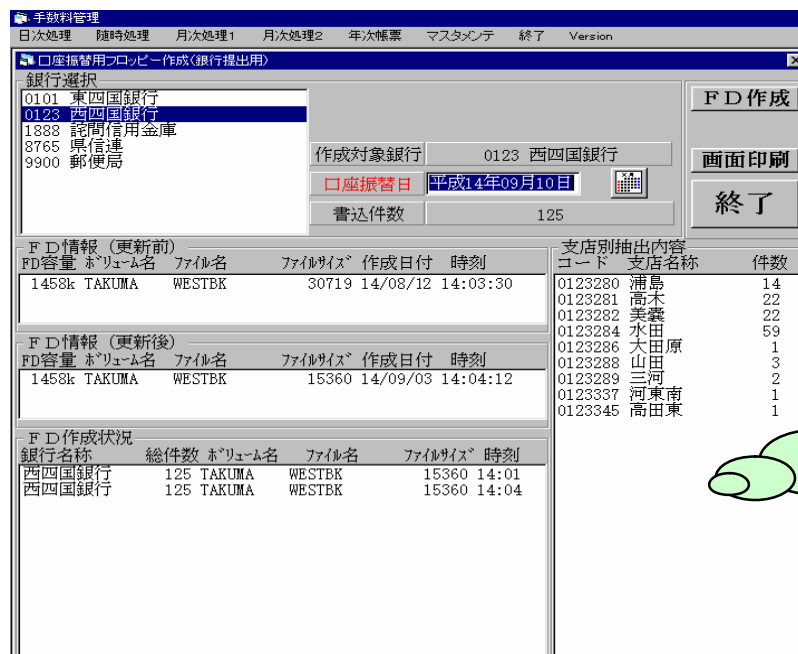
手数料管理
日次処理 随時処理 月次処理1 月次処理2 年次帳票 マスタメンテ 終了 Version

口座振替用フロッピー作成(銀行提出用)

銀行選択
0101 東四国銀行
0123 西四国銀行
1888 詫間信用金庫
8765 県信連
9900 郵便局

作成対象銀行 0123 西四国銀行
口座振替日 平成14年09月10日
書込件数 125

FD作成
画面印刷
終了

FD情報(更新前)
| FD容量 | ボリューム名 | ファイル名 | ファイルサイズ | 作成日付 | 時刻 |
|---|---|---|---|---|---|
| 1458k | TAKUMA | WESTBK | 30719 | 14/08/12 | 14:03:30 |

FD情報(更新後)
| FD容量 | ボリューム名 | ファイル名 | ファイルサイズ | 作成日付 | 時刻 |
|---|---|---|---|---|---|
| 1458k | TAKUMA | WESTBK | 15360 | 14/09/03 | 14:04:12 |

FD作成状況
| 銀行名称 | 総件数 | ボリューム名 | ファイル名 | ファイルサイズ | 時刻 |
|---|---|---|---|---|---|
| 西四国銀行 | 125 | TAKUMA | WESTBK | 15360 | 14:01 |
| 西四国銀行 | 125 | TAKUMA | WESTBK | 15360 | 14:04 |

支店別抽出内容
| コード | 支店名称 | 件数 |
|---|---|---|
| 0123280 | 浦島 | 14 |
| 0123281 | 高木 | 22 |
| 0123282 | 美嚢 | 22 |
| 0123284 | 水田 | 59 |
| 0123286 | 大田原 | 1 |
| 0123288 | 山田 | 3 |
| 0123289 | 三河 | 2 |
| 0123337 | 河東南 | 1 |
| 0123345 | 高田東 | 1 |